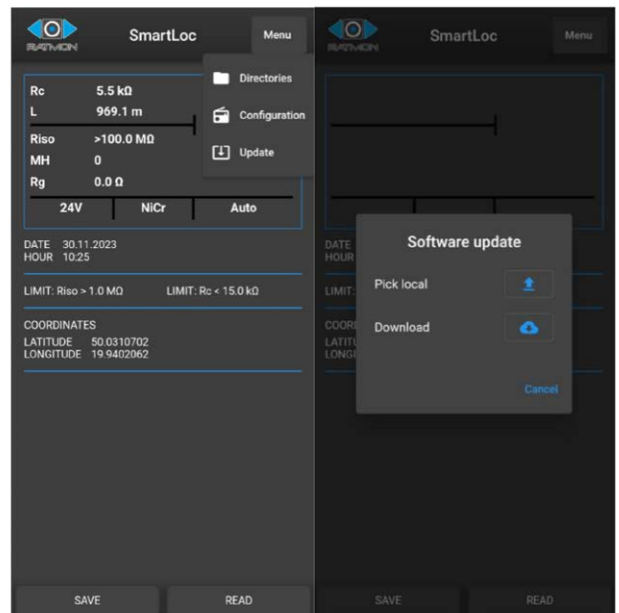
RATMON SmartLoc Menu

Directories
Configuration
Update

Rc 5.5 kΩ
L 969.1 m
Riso >100.0 MΩ
MH 0
Rg 0.0 Ω

24V NiCr Auto

DATE 30.11.2023
HOUR 10:25

LIMIT: Riso > 1.0 MΩ LIMIT: Rc < 15.0 kΩ

COORDINATES
LATITUDE 50.0310702
LONGITUDE 19.9402062

SAVE READ

RATMON SmartLoc Menu

DATE
HOUR

LIMIT:

COORD
LATITU
LONGI

Software update

Pick local

Download

Cancel

SAVE READ